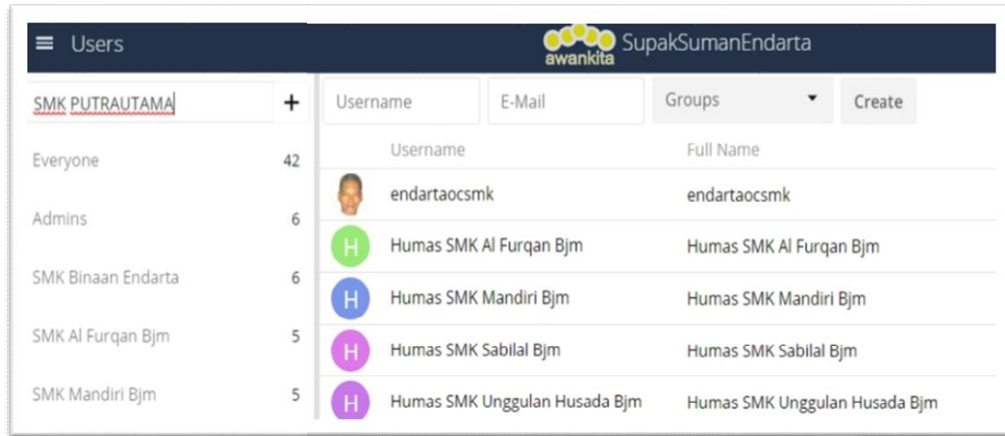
≡ Users

awankita SupakSumanEndarta

SMK PUTRAUTAMA +

Everyone 42

Admins 6

SMK Binaan Endarta 6

SMK Al Furqan Bjm 5

SMK Mandiri Bjm 5

Username E-Mail Groups Create

| | Username | Full Name |
|---|---|---|
| | endartaocsmk | endartaocsmk |
| H | Humas SMK Al Furqan Bjm | Humas SMK Al Furqan Bjm |
| H | Humas SMK Mandiri Bjm | Humas SMK Mandiri Bjm |
| H | Humas SMK Sabilal Bjm | Humas SMK Sabilal Bjm |
| H | Humas SMK Unggulan Husada Bjm | Humas SMK Unggulan Husada Bjm |